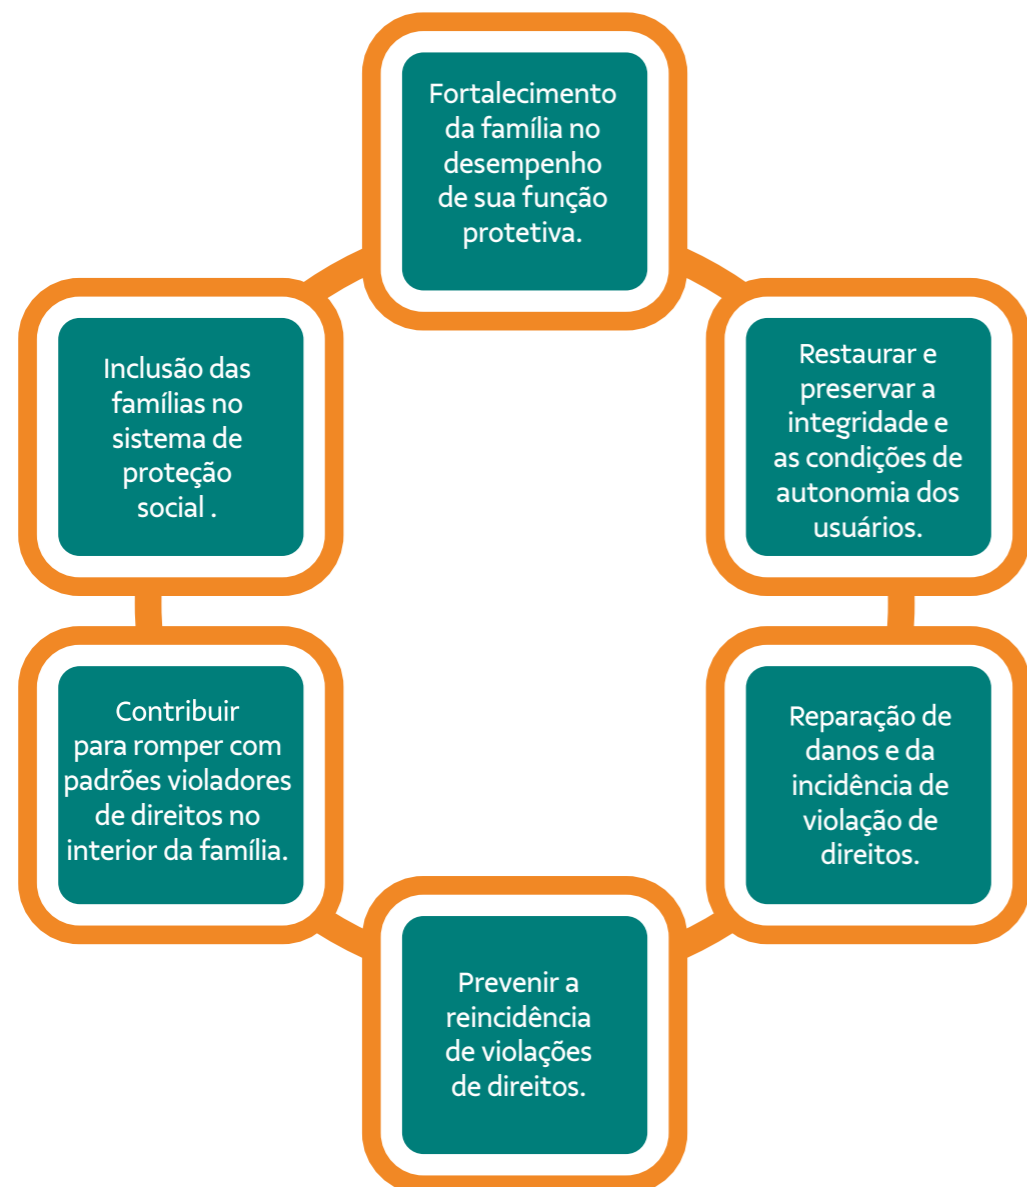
Fortalecimento da família no desempenho de sua função protetiva.

Restaurar e preservar a integridade e as condições de autonomia dos usuários.

Reparação de danos e da incidência de violação de direitos.

Prevenir a reincidência de violações de direitos.

Contribuir para romper com padrões violadores de direitos no interior da família.

Inclusão das famílias no sistema de proteção social .